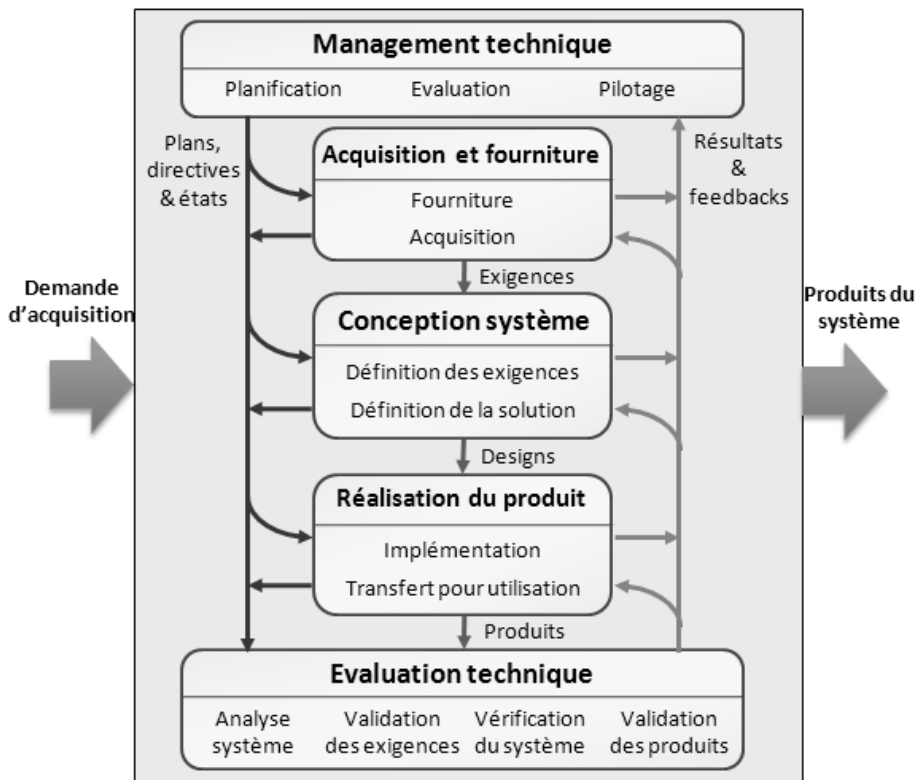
Management technique

Planification Evaluation Pilotage

Plans, directives & états

Résultats & feedbacks

Acquisition et fourniture

Fourniture

Acquisition

Exigences

Demande d'acquisition

Produits du système

Conception système

Définition des exigences

Définition de la solution

Designs

Réalisation du produit

Implémentation

Transfert pour utilisation

Produits

Evaluation technique

Analyse système

Validation des exigences

Vérification du système

Validation des produits